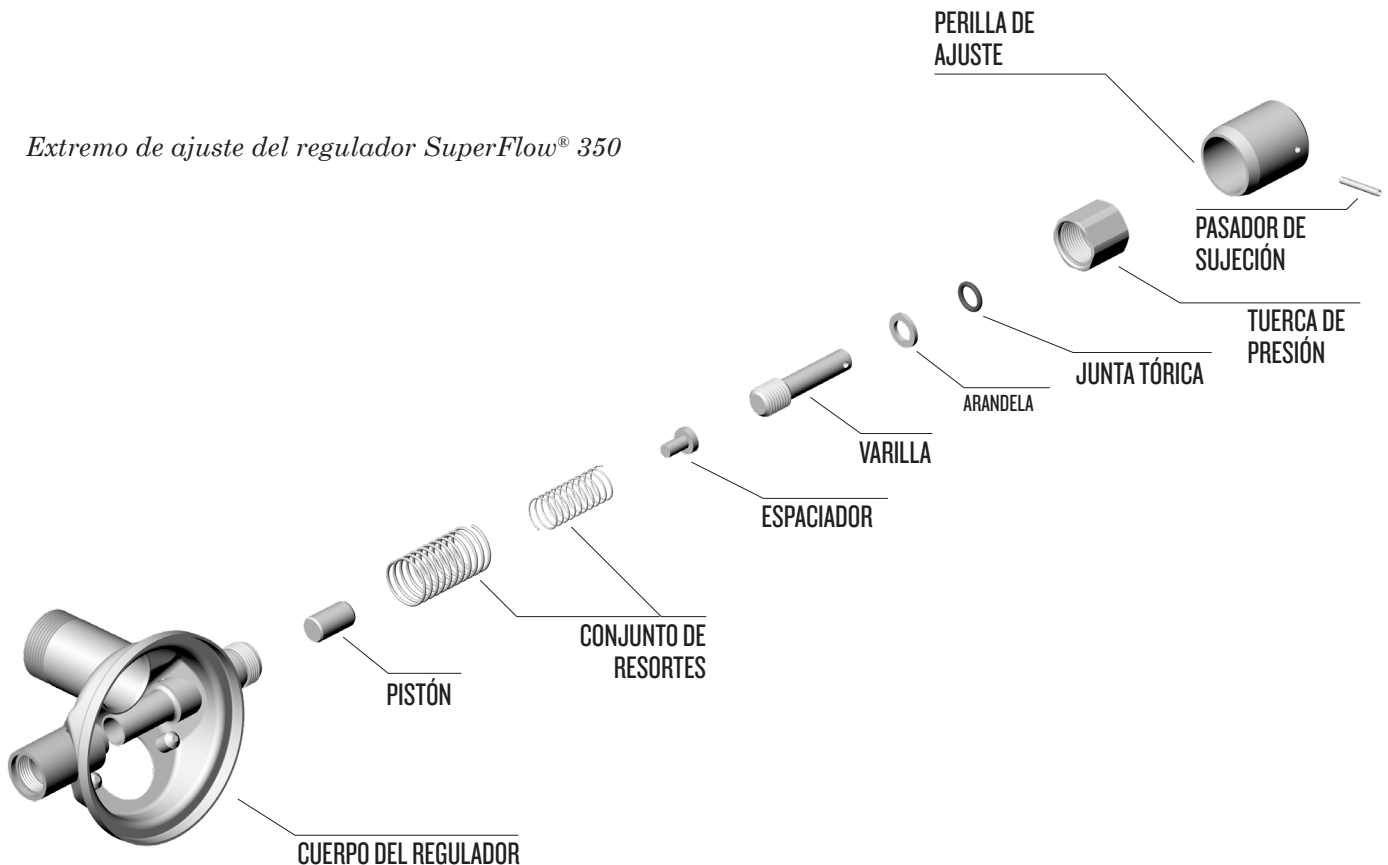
PERILLA DE AJUSTE

*Extremo de ajuste del regulador SuperFlow® 350*

PASADOR DE SUJECIÓN

TUERCA DE PRESIÓN

JUNTA TÓRICA

ARANDELA

VARILLA

ESPACIADOR

CONJUNTO DE RESORTES

PISTÓN

CUERPO DEL REGULADOR